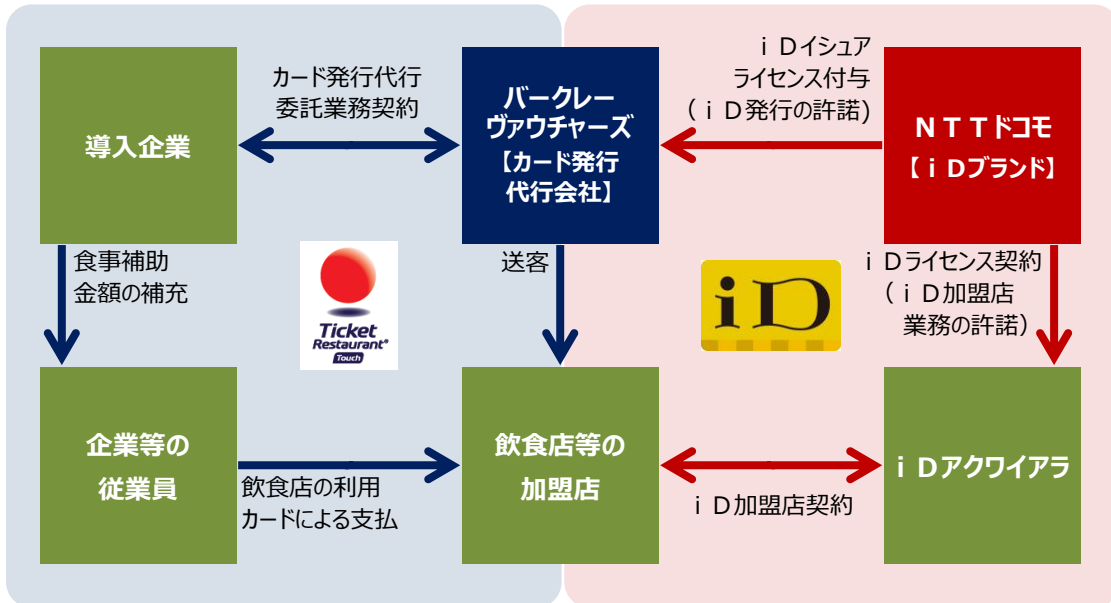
導入企業

カード発行代行
委託業務契約

バークレー
ヴァウチャーズ
【カード発行
代行会社】

ｉＤイシュア
ライセンス付与
（ｉＤ発行の許諾）

ＮＴＴドコモ
【ｉＤブランド】

食事補助
金額の補充

Ticket
Restaurant®
Touch

送客

iD

ｉＤライセンス契約
（ｉＤ加盟店
業務の許諾）

企業等の
従業員

飲食店の利用
カードによる支払

飲食店等の
加盟店

ｉＤ加盟店契約

ｉＤアクワイアラ